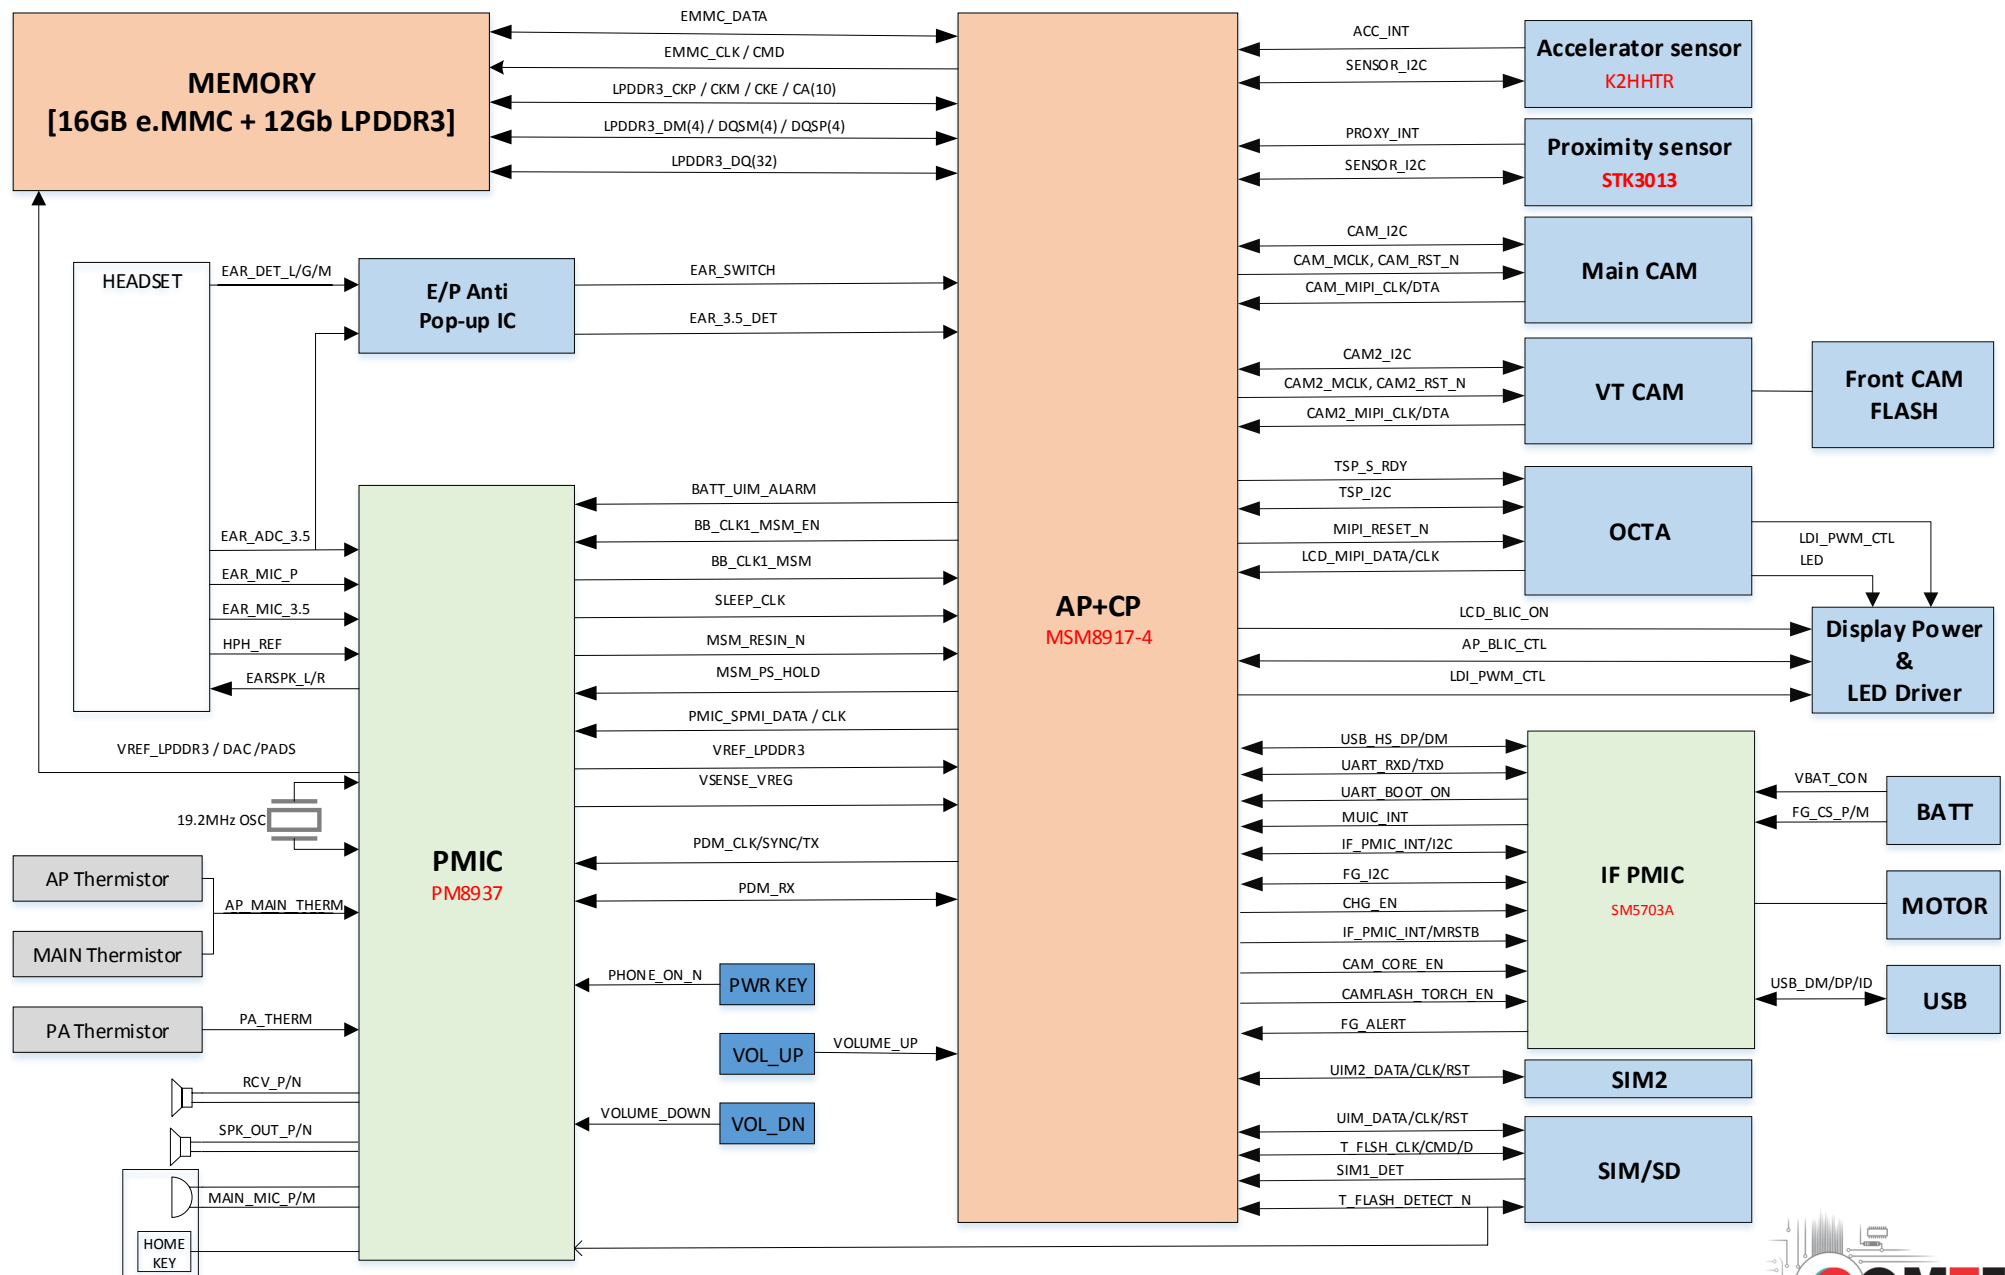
MEMORY
[16GB e.MMC + 12Gb LPDDR3]

EMMC_DATA
EMMC_CLK / CMD
LPDDR3_CKP / CKM / CKE / CA(10)
LPDDR3_DM(4) / DQSM(4) / DQSP(4)
LPDDR3_DQ(32)

ACC_INT
SENSOR_I2C
Accelerator sensor
K2HHTR

PROXY_INT
SENSOR_I2C
Proximity sensor
STK3013

CAM_I2C
CAM_MCLK, CAM_RST_N
CAM_MIPI_CLK/DTA
Main CAM

CAM2_I2C
CAM2_MCLK, CAM2_RST_N
CAM2_MIPI_CLK/DTA
VT CAM

Front CAM
FLASH

HEADSET
EAR_DET_L/G/M
E/P Anti
Pop-up IC
EAR_SWITCH
EAR_3.5_DET

TSP_S_RDY
TSP_I2C
MIPI_RESET_N
LCD_MIPI_DATA/CLK
OCTA
LDI_PWM_CTL
LED

BATT_UIM_ALARM
BB_CLK1_MSM_EN
BB_CLK1_MSM
SLEEP_CLK
MSM_RESIN_N
MSM_PS_HOLD
PMIC_SPMI_DATA / CLK
VREF_LPDDR3
VSENSE_VREG

EAR_ADC_3.5
EAR_MIC_P
EAR_MIC_3.5
HPH_REF
EARSPK_L/R

AP+CP
MSM8917-4

LCD_BLIC_ON
AP_BLIC_CTL
LDI_PWM_CTL
Display Power
&
LED Driver

VREF_LPDDR3 / DAC /PADS
19.2MHz OSC

USB_HS_DP/DM
UART_RXD/TXD
UART_BOOT_ON
MUIC_INT
IF_PMIC_INT/I2C
FG_I2C
CHG_EN
IF_PMIC_INT/MRSTB
CAM_CORE_EN
CAMFLASH_TORCH_EN
FG_ALERT
IF PMIC
SM5703A

VBAT_CON
FG_CS_P/M
BATT
MOTOR
USB_DM/DP/ID
USB

AP Thermistor
AP_MAIN_THERM
MAIN Thermistor
PMIC
PM8937
PDM_CLK/SYNC/TX
PDM_RX

PA Thermistor
PA_THERM

PHONE_ON_N
PWR KEY
VOL_UP
VOLUME_UP
VOLUME_DOWN
VOL_DN

RCV_P/N
SPK_OUT_P/N
MAIN_MIC_P/M
HOME
KEY

UIM2_DATA/CLK/RST
SIM2
UIM_DATA/CLK/RST
T_FLSH_CLK/CMD/D
SIM1_DET
T_FLASH_DETECT_N
SIM/SD